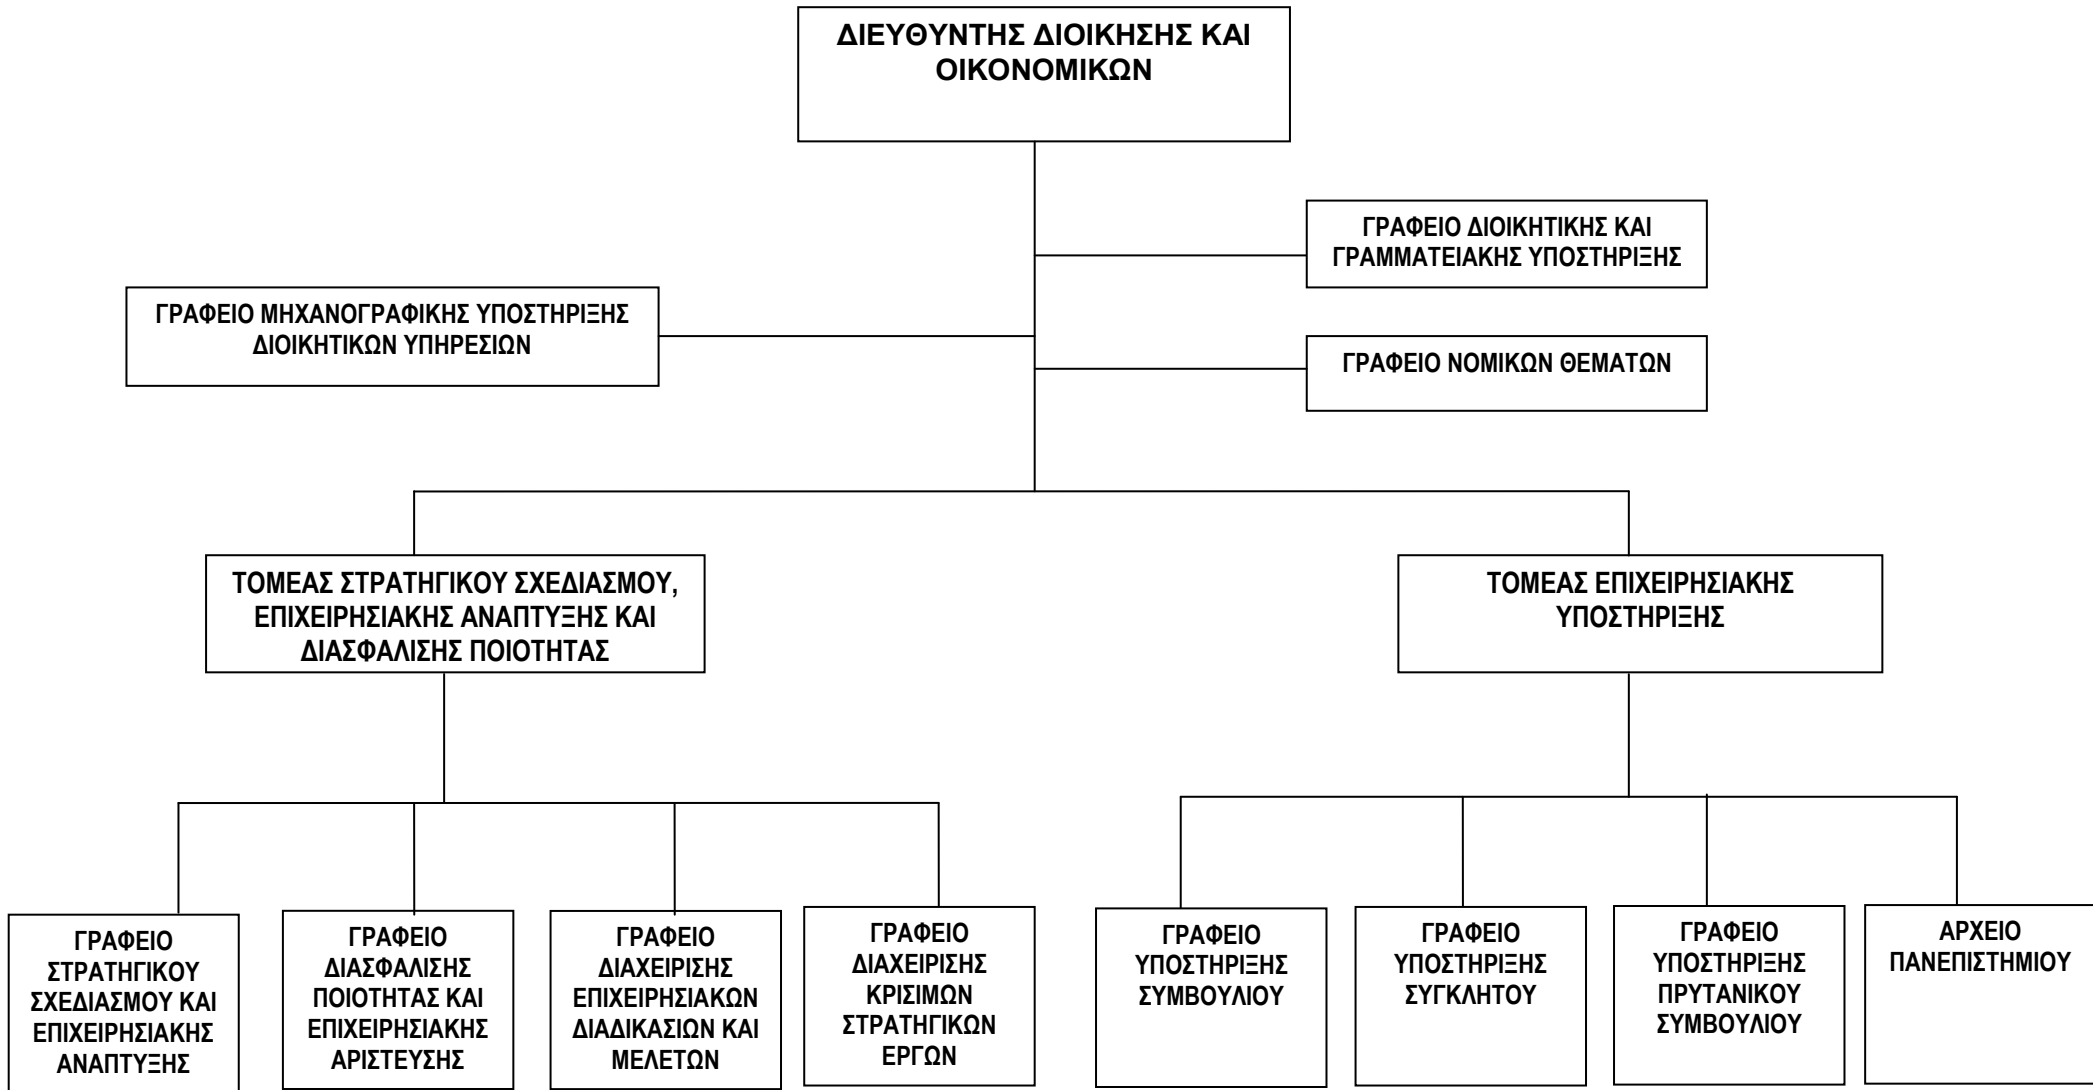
ΔΙΕΥΘΥΝΤΗΣ ΔΙΟΙΚΗΣΗΣ ΚΑΙ ΟΙΚΟΝΟΜΙΚΩΝ

ΓΡΑΦΕΙΟ ΔΙΟΙΚΗΤΙΚΗΣ ΚΑΙ ΓΡΑΜΜΑΤΕΙΑΚΗΣ ΥΠΟΣΤΗΡΙΞΗΣ

ΓΡΑΦΕΙΟ ΜΗΧΑΝΟΓΡΑΦΙΚΗΣ ΥΠΟΣΤΗΡΙΞΗΣ ΔΙΟΙΚΗΤΙΚΩΝ ΥΠΗΡΕΣΙΩΝ

ΓΡΑΦΕΙΟ ΝΟΜΙΚΩΝ ΘΕΜΑΤΩΝ

ΤΟΜΕΑΣ ΣΤΡΑΤΗΓΙΚΟΥ ΣΧΕΔΙΑΣΜΟΥ, ΕΠΙΧΕΙΡΗΣΙΑΚΗΣ ΑΝΑΠΤΥΞΗΣ ΚΑΙ ΔΙΑΣΦΑΛΙΣΗΣ ΠΟΙΟΤΗΤΑΣ

ΤΟΜΕΑΣ ΕΠΙΧΕΙΡΗΣΙΑΚΗΣ ΥΠΟΣΤΗΡΙΞΗΣ

ΓΡΑΦΕΙΟ ΣΤΡΑΤΗΓΙΚΟΥ ΣΧΕΔΙΑΣΜΟΥ ΚΑΙ ΕΠΙΧΕΙΡΗΣΙΑΚΗΣ ΑΝΑΠΤΥΞΗΣ

ΓΡΑΦΕΙΟ ΔΙΑΣΦΑΛΙΣΗΣ ΠΟΙΟΤΗΤΑΣ ΚΑΙ ΕΠΙΧΕΙΡΗΣΙΑΚΗΣ ΑΡΙΣΤΕΥΣΗΣ

ΓΡΑΦΕΙΟ ΔΙΑΧΕΙΡΙΣΗΣ ΕΠΙΧΕΙΡΗΣΙΑΚΩΝ ΔΙΑΔΙΚΑΣΙΩΝ ΚΑΙ ΜΕΛΕΤΩΝ

ΓΡΑΦΕΙΟ ΔΙΑΧΕΙΡΙΣΗΣ ΚΡΙΣΙΜΩΝ ΣΤΡΑΤΗΓΙΚΩΝ ΕΡΓΩΝ

ΓΡΑΦΕΙΟ ΥΠΟΣΤΗΡΙΞΗΣ ΣΥΜΒΟΥΛΙΟΥ

ΓΡΑΦΕΙΟ ΥΠΟΣΤΗΡΙΞΗΣ ΣΥΓΚΛΗΤΟΥ

ΓΡΑΦΕΙΟ ΥΠΟΣΤΗΡΙΞΗΣ ΠΡΥΤΑΝΙΚΟΥ ΣΥΜΒΟΥΛΙΟΥ

ΑΡΧΕΙΟ ΠΑΝΕΠΙΣΤΗΜΙΟΥ